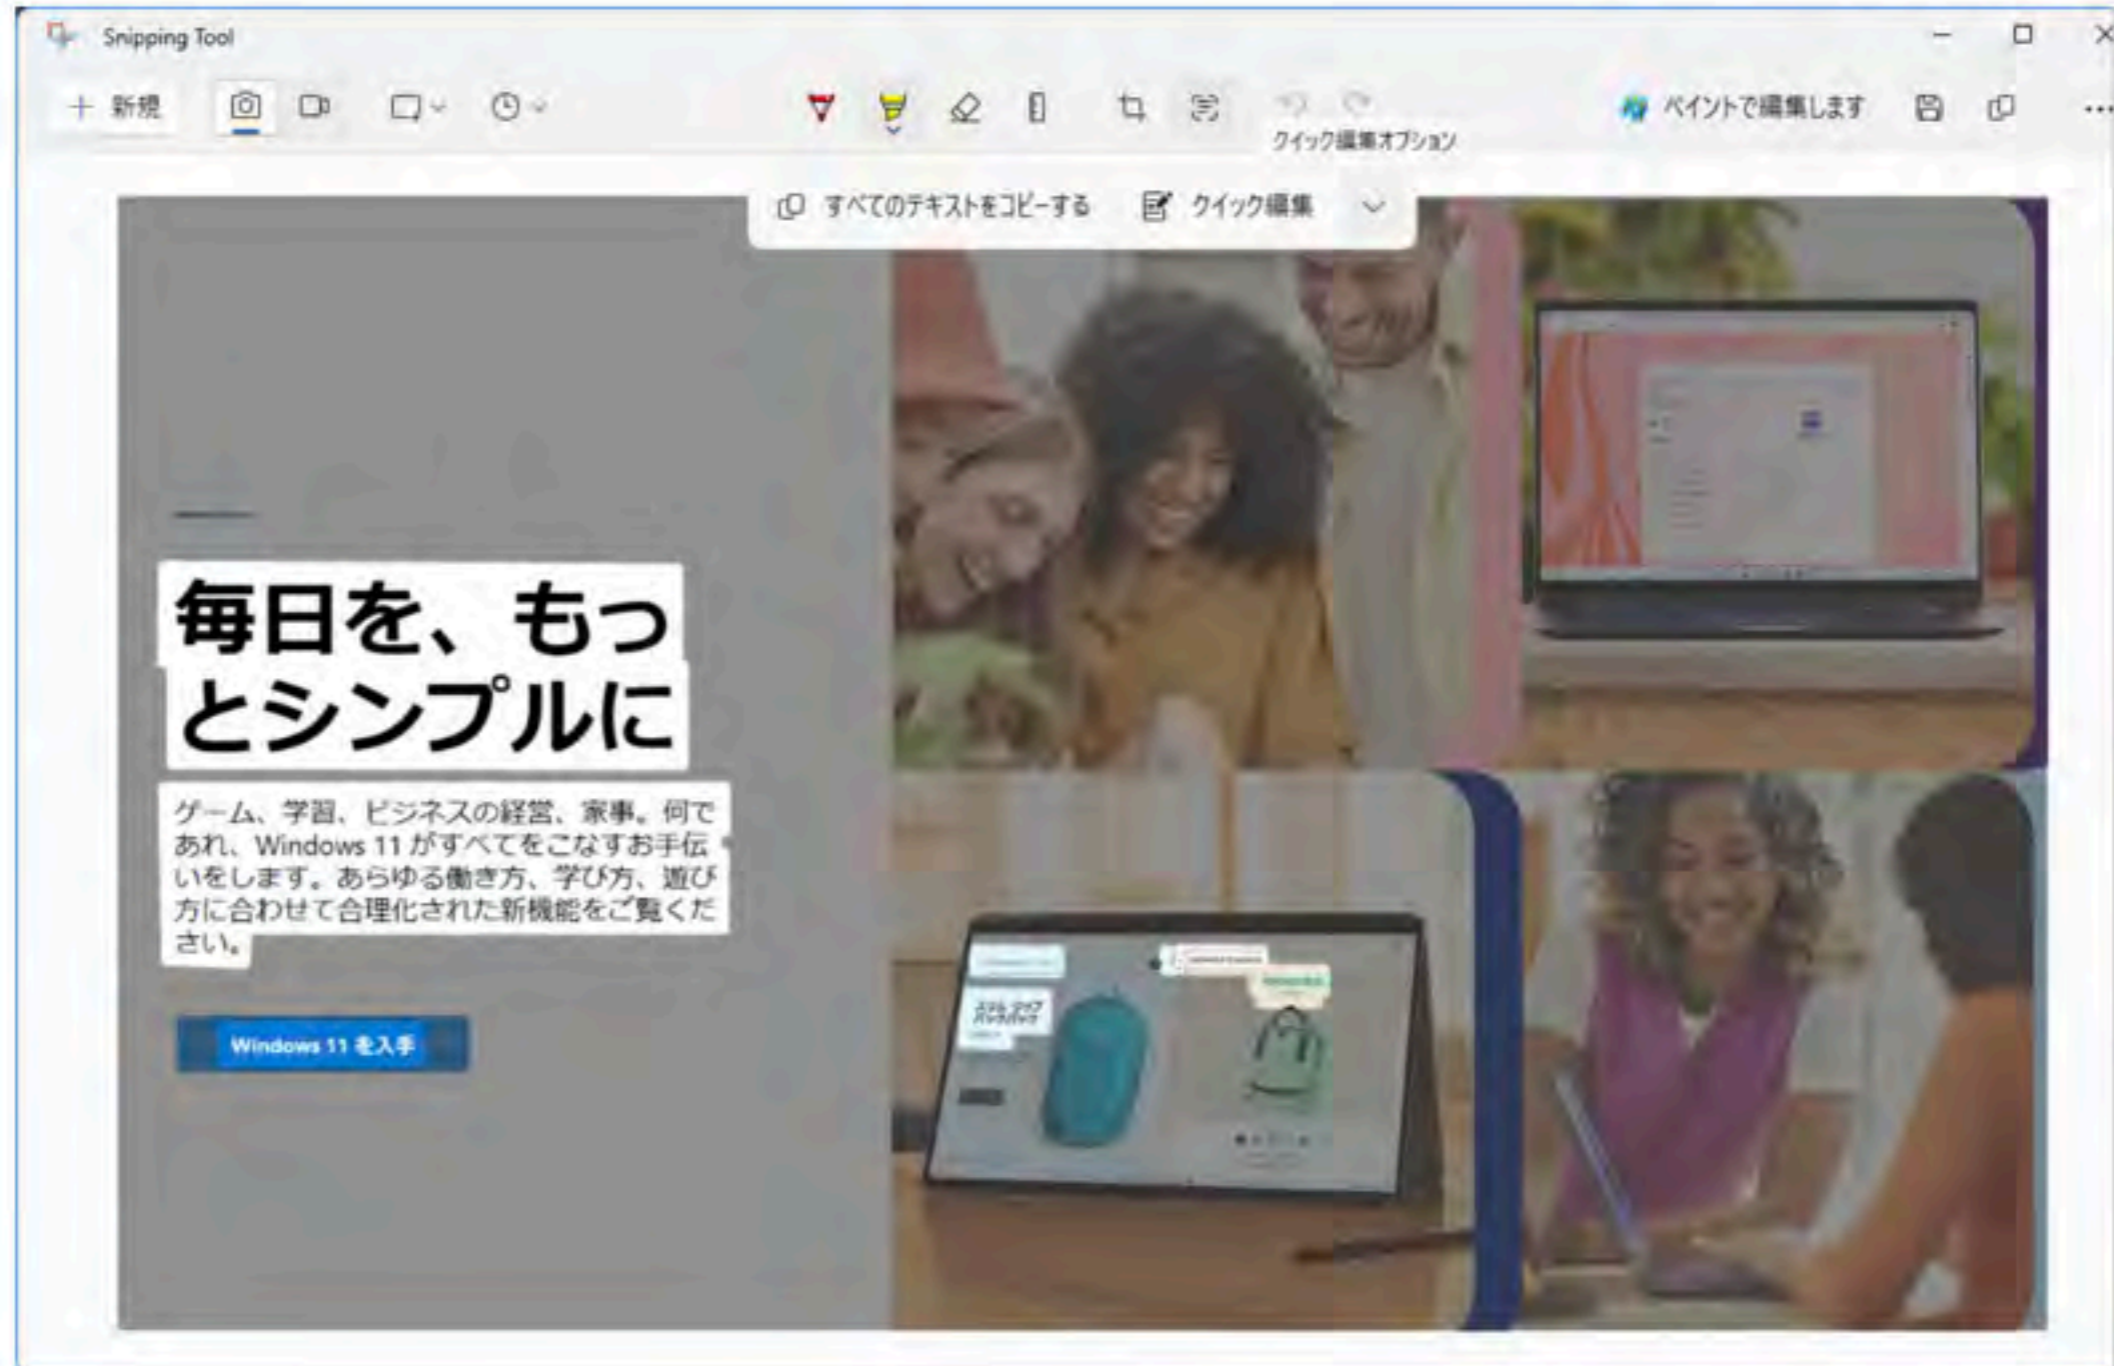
Snipping Tool

+ 新規

ペイントで編集します

クイック編集オプション

すべてのテキストをコピーする

クイック編集

毎日を、もっとシンプルに

ゲーム、学習、ビジネスの経営、家事。何であれ、Windows 11 がすべてをこなすお手伝いをします。あらゆる働き方、学び方、遊び方に合わせて合理化された新機能をご覧ください。

Windows 11 を入手